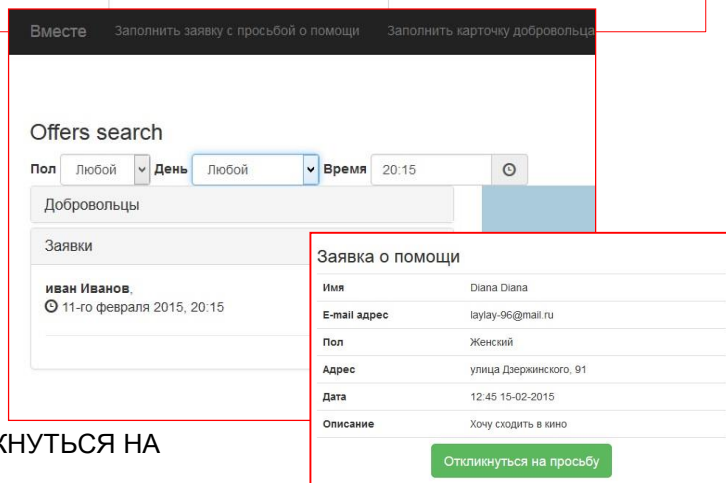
Вместе Заполнить заявку с просьбой о помощи Заполнить карточку добровольца

Offers search

Пол Любой День Любой Время 20:15

Добровольцы

Заявки

иван Иванов,
11-го февраля 2015, 20:15

Заявка о помощи

| Имя | Diana Diana |
|---|---|
| E-mail адрес | laylay-96@mail.ru |
| Пол | Женский |
| Адрес | улица Дзержинского, 91 |
| Дата | 12:45 15-02-2015 |
| Описание | Хочу сходить в кино |

Откликнуться на просьбу

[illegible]КНУТЬСЯ НА